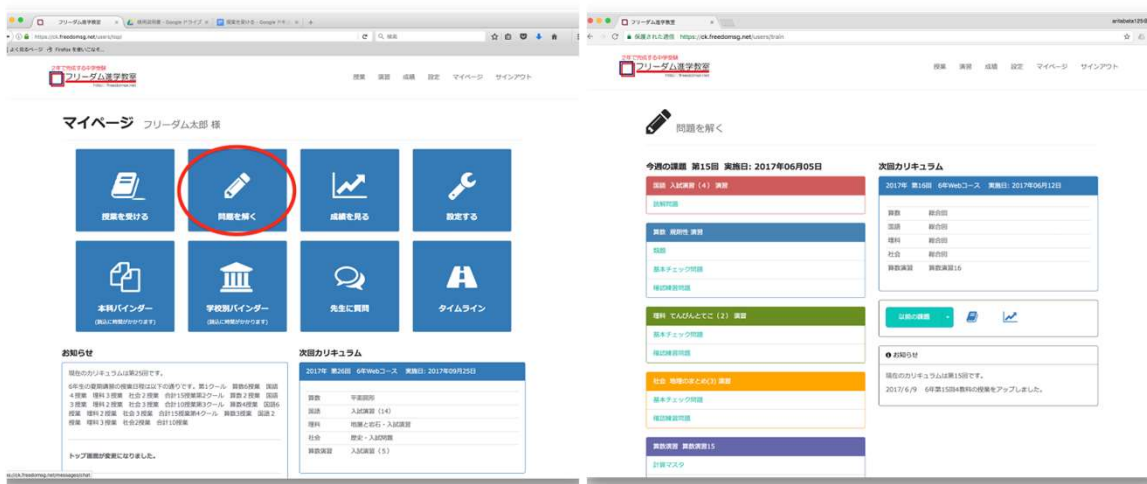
フリーダム進学教室 | 採用説明書 - Google ドライブ | 授業を受ける - Google サイト

https://ck.freedomsg.net/users/top/

よく見るページ　Firefox を使いこなそ...

フリーダム進学教室

授業　演習　成績　設定　マイページ　サインアウト

マイページ　フリーダム太郎 様

授業を受ける

問題を解く

成績を見る

設定する

本科バインダー
(国語に問題がかかります)

学校別バインダー
(国語に問題がかかります)

先生に質問

タイムライン

お知らせ

現在のカリキュラムは第25回です。

6年生の夏期講習の授業日程は以下の通りです。第1クール　算数6授業　国語4授業　理科3授業　社会2授業　合計15授業第2クール　算数2授業　国語3授業　理科2授業　社会3授業　合計10授業第3クール　算数4授業　国語6授業　理科2授業　社会3授業　合計15授業第4クール　算数3授業　国語2授業　理科3授業　社会2授業　合計10授業

トップ画面が変更になりました。

次回カリキュラム

2017年　第26回　6年Webコース　実施日: 2017年09月25日

| 算数 | 平面図形 |
|---|---|
| 国語 | 入試演習（14） |
| 理科 | 地層と岩石・入試演習 |
| 社会 | 歴史・入試問題 |
| 算数演習 | 入試演習（5） |

ck.freedomsg.net/messages/chat

フリーダム進学教室

aritabata129

保護された通信　https://ck.freedomsg.net/users/train

フリーダム進学教室

授業　演習　成績　設定　マイページ　サインアウト

問題を解く

今週の課題　第15回　実施日: 2017年06月05日

国語　入試演習（4）演習

読解問題

算数　規則性 演習

問題

基本チェック問題

確認練習問題

理科　てんびんとてこ（2）演習

基本チェック問題

確認練習問題

社会　地理のまとめ(3) 演習

基本チェック問題

確認練習問題

算数演習　算数演習15

計算マスタ

次回カリキュラム

2017年　第16回　6年Webコース　実施日: 2017年06月12日

| 算数 | 総合回 |
|---|---|
| 国語 | 総合回 |
| 理科 | 総合回 |
| 社会 | 総合回 |
| 算数演習 | 算数演習16 |

以前の課題

お知らせ

現在のカリキュラムは第15回です。

2017/6/9　6年第15回4教科の授業をアップしました。